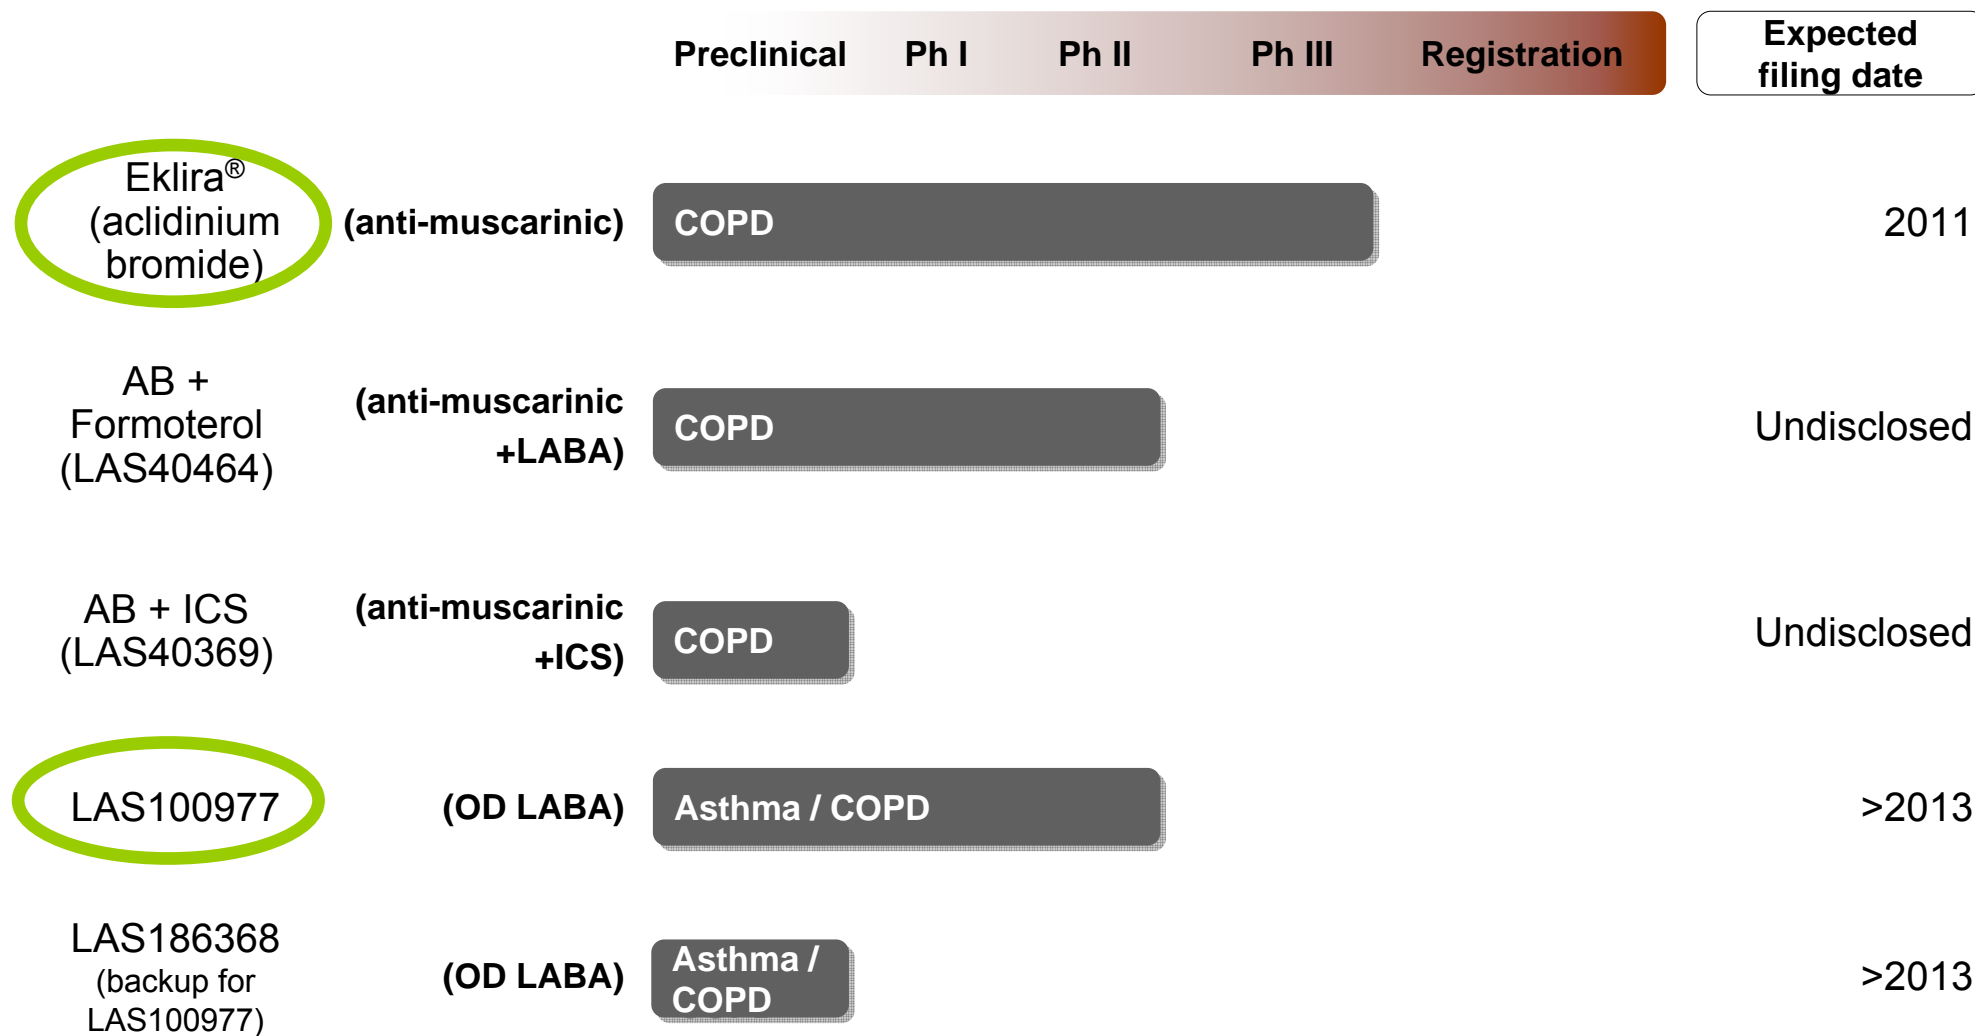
| | | Preclinical | Ph I | Ph II | Ph III | Registration | Expected filing date |
|---|---|---|---|---|---|---|---|
| Eklira® (aclidinium bromide) | (anti-muscarinic) | COPD | | | | | 2011 |
| AB + Formoterol (LAS40464) | (anti-muscarinic +LABA) | COPD | | | | | Undisclosed |
| AB + ICS (LAS40369) | (anti-muscarinic +ICS) | COPD | | | | | Undisclosed |
| LAS100977 | (OD LABA) | Asthma / COPD | | | | | >2013 |
| LAS186368 (backup for LAS100977) | (OD LABA) | Asthma / COPD | | | | | >2013 |